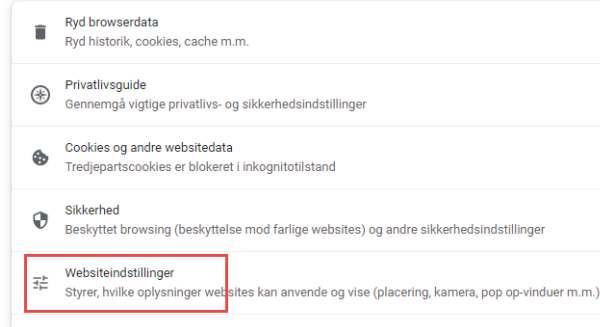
Ryd browserdata
Ryd historik, cookies, cache m.m.

Privatlivsguide
Gennemgå vigtige privatlivs- og sikkerhedsindstillinger

Cookies og andre websitedata
Tredjepartscookies er blokeret i inkognitotilstand

Sikkerhed
Beskyttet browsing (beskyttelse mod farlige websites) og andre sikkerhedsindstillinger

Websiteindstillinger
Styrer, hvilke oplysninger websites kan anvende og vise (placering, kamera, pop op-vinduer m.m.)